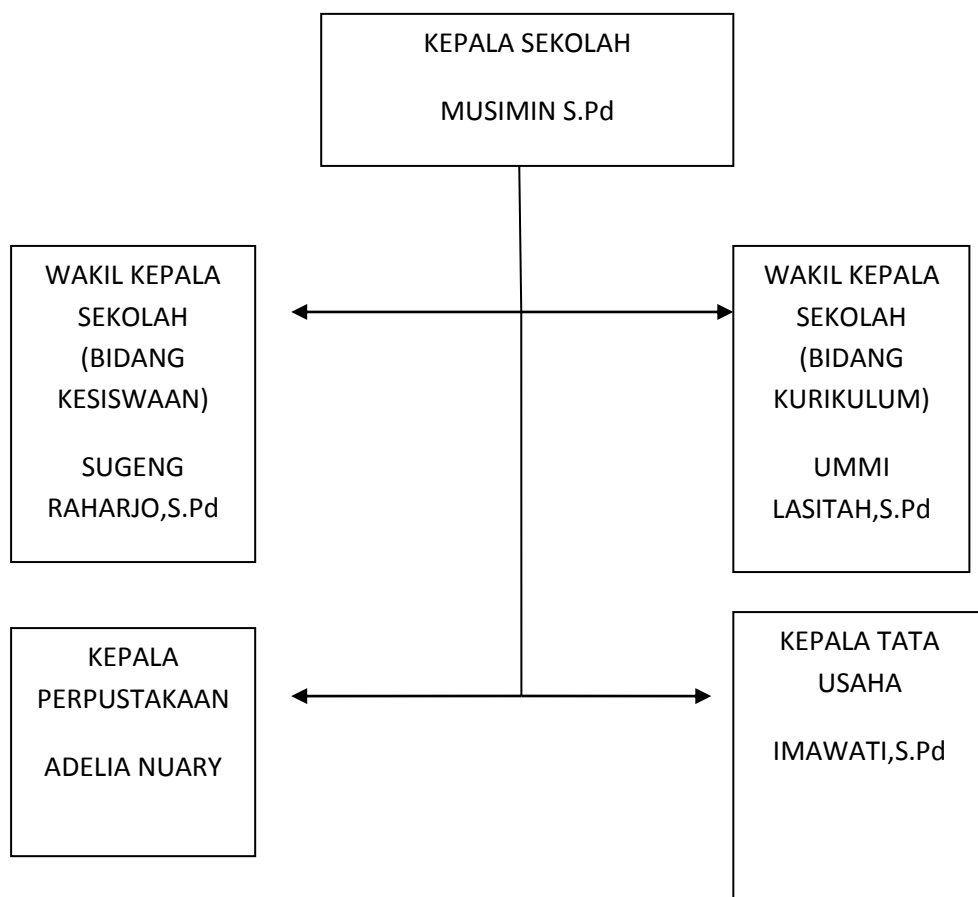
KEPALA SEKOLAH

MUSIMIN S.Pd

WAKIL KEPALA SEKOLAH (BIDANG KESISWAAN)

SUGENG RAHARJO,S.Pd

WAKIL KEPALA SEKOLAH (BIDANG KURIKULUM)

UMMI LASITAH,S.Pd

KEPALA PERPUSTAKAAN

ADELIA NUARY

KEPALA TATA USAHA

IMAWATI,S.Pd